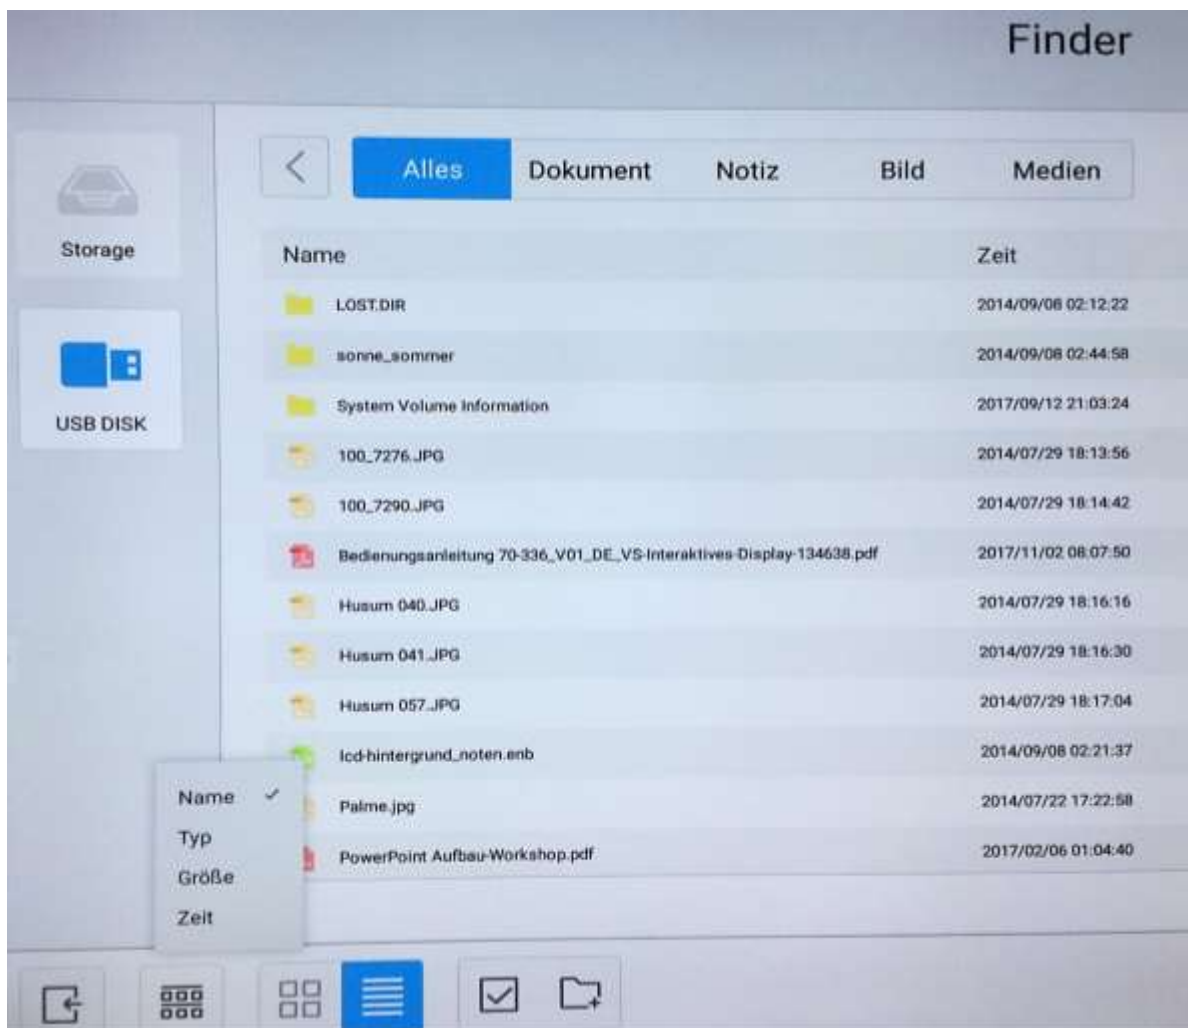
Finder

Storage

USB DISK

<

Alles | Dokument | Notiz | Bild | Medien

| Name | Zeit |
|---|---|
| LOST.DIR | 2014/09/08 02:12:22 |
| sonne_sommer | 2014/09/08 02:44:58 |
| System Volume Information | 2017/09/12 21:03:24 |
| 100_7276.JPG | 2014/07/29 18:13:56 |
| 100_7290.JPG | 2014/07/29 18:14:42 |
| Bedienungsanleitung 70-336_V01_DE_VS-Interaktives-Display-134638.pdf | 2017/11/02 08:07:50 |
| Husum 040.JPG | 2014/07/29 18:16:16 |
| Husum 041.JPG | 2014/07/29 18:16:30 |
| Husum 057.JPG | 2014/07/29 18:17:04 |
| lcd-hintergrund_noten.enb | 2014/09/08 02:21:37 |
| Palme.jpg | 2014/07/22 17:22:58 |
| PowerPoint Aufbau-Workshop.pdf | 2017/02/06 01:04:40 |

Name ✓
Typ
Größe
Zeit